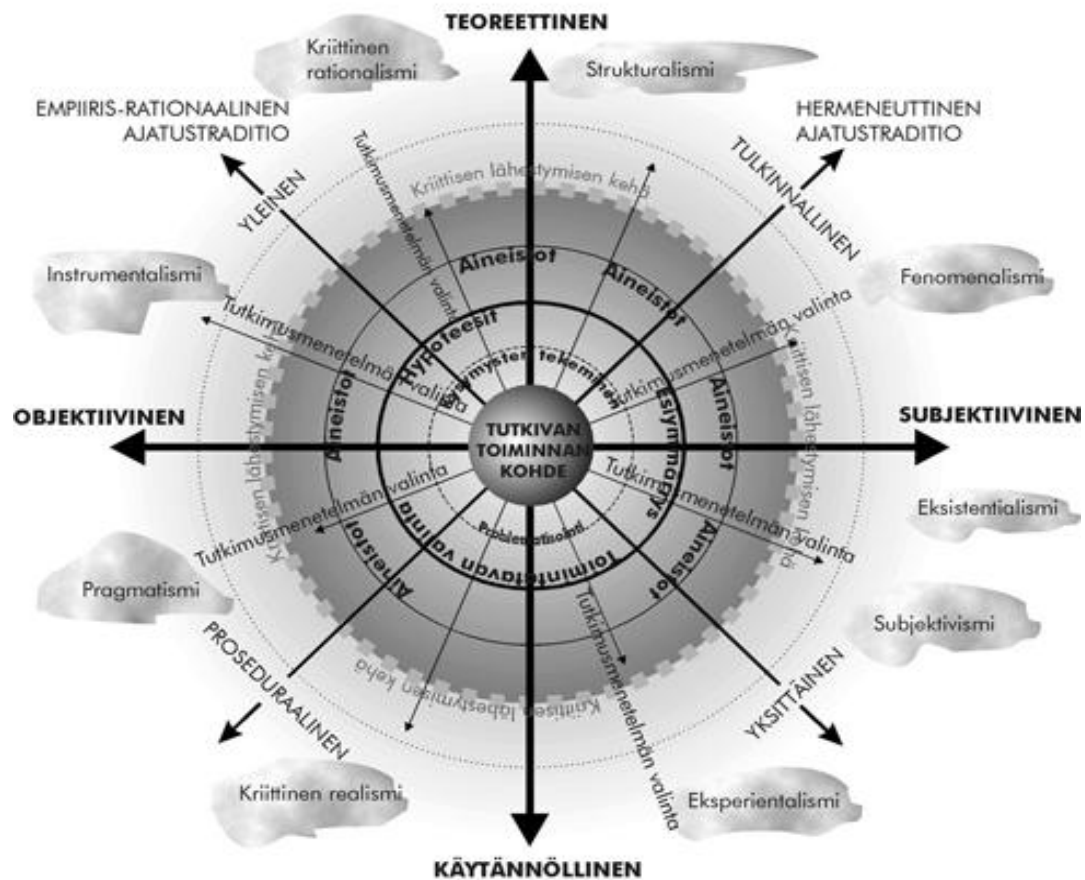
TEOREETTINEN

Kriittinen rationalismi

Strukturalismi

EMPIIRIS-RATIONAALINEN AJATUSTRADITIO

HERMENEUTTINEN AJATUSTRADITIO

YLEINEN

TULKINNALLINEN

Tutkimusmenetelmän valinta

Kriittisen lähestymisen kehä

Instrumentalismi

Fenomenalismi

Aineistot

Aineistot

Tutkimusmenetelmän valinta

Tutkimusmenetelmän valinta

Hypoteesit

Kysymysten tekeminen

Tutkimusmenetelmän valinta

Kriittisen lähestymisen kehä

Aineistot

Esiymmärrys

Aineistot

OBJEKTIIVINEN

TUTKIVAN TOIMINNAN KOHDE

SUBJEKTIIVINEN

Kriittisen lähestymisen kehä

Tutkimusmenetelmän valinta

Tutkimusmenetelmän valinta

Tutkimusmenetelmän valinta

Eksistentialismi

Aineistot

Ongelmanasettelu

Toimintatavan valinta

Aineistot

Pragmatismi

Subjektivismi

PROSEDURAALINEN

Kriittisen lähestymisen kehä

Tutkimusmenetelmän valinta

YKSITTÄINEN

Kriittinen realismi

Eksperientalismi

KÄYTÄNNÖLLINEN